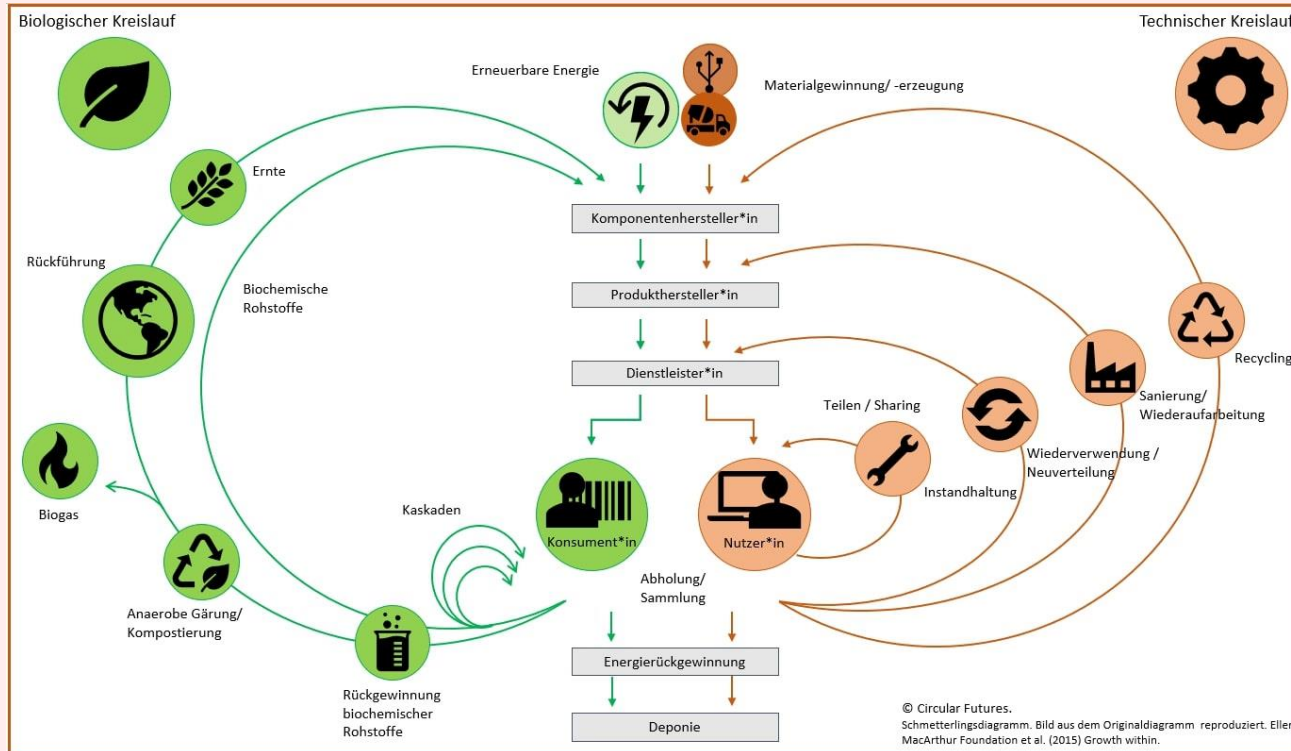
Biologischer Kreislauf

Technischer Kreislauf

Erneuerbare Energie

Materialgewinnung/ -erzeugung

Ernte

Komponentenhersteller*in

Rückführung

Biochemische Rohstoffe

Produkthersteller*in

Recycling

Dienstleister*in

Sanierung/ Wiederaufarbeitung

Teilen / Sharing

Wiederverwendung / Neuverteilung

Instandhaltung

Biogas

Kaskaden

Konsument*in

Nutzer*in

Abholung/ Sammlung

Anaerobe Gärung/ Kompostierung

Energierückgewinnung

Rückgewinnung biochemischer Rohstoffe

Deponie

© Circular Futures.
Schmetterlingsdiagramm. Bild aus dem Originaldiagramm reproduziert. Eller
MacArthur Foundation et al. (2015) Growth within.